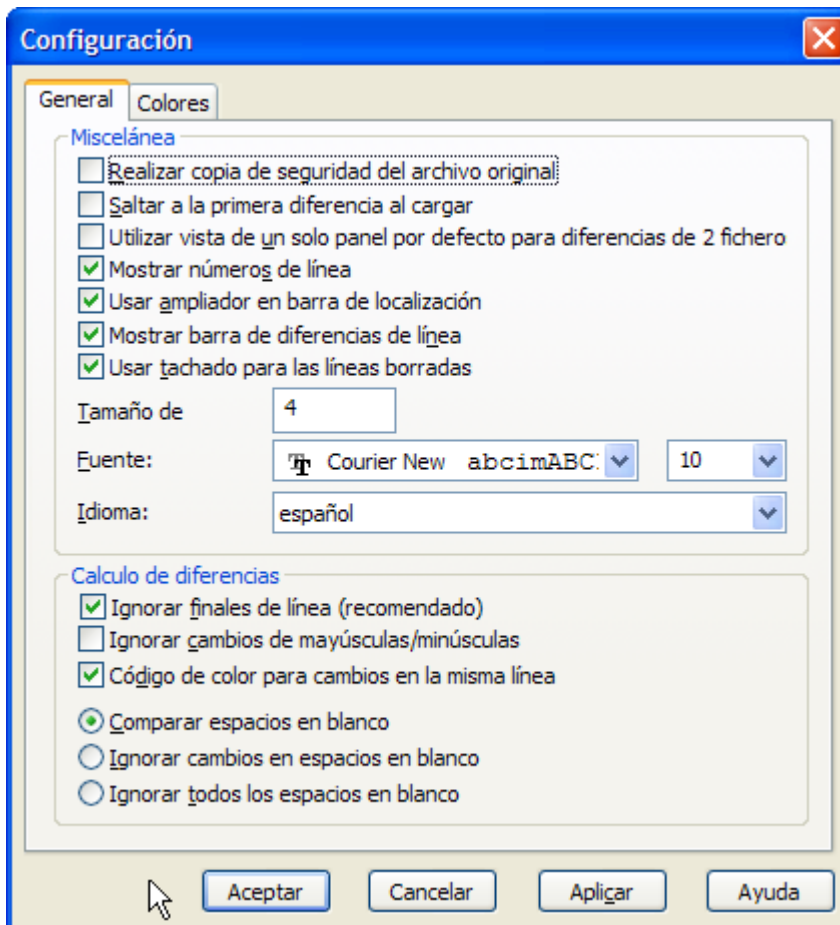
Configuración

General
Colores

Miscelánea
Realizar copia de seguridad del archivo original
Saltar a la primera diferencia al cargar
Utilizar vista de un solo panel por defecto para diferencias de 2 fichero
Mostrar números de línea
Usar ampliador en barra de localización
Mostrar barra de diferencias de línea
Usar tachado para las líneas borradas
Tamaño de 4
Fuente: Courier New abcimABC 10
Idioma: español

Calculo de diferencias
Ignorar finales de línea (recomendado)
Ignorar cambios de mayúsculas/minúsculas
Código de color para cambios en la misma línea
Comparar espacios en blanco
Ignorar cambios en espacios en blanco
Ignorar todos los espacios en blanco

Aceptar
Cancelar
Aplicar
Ayuda